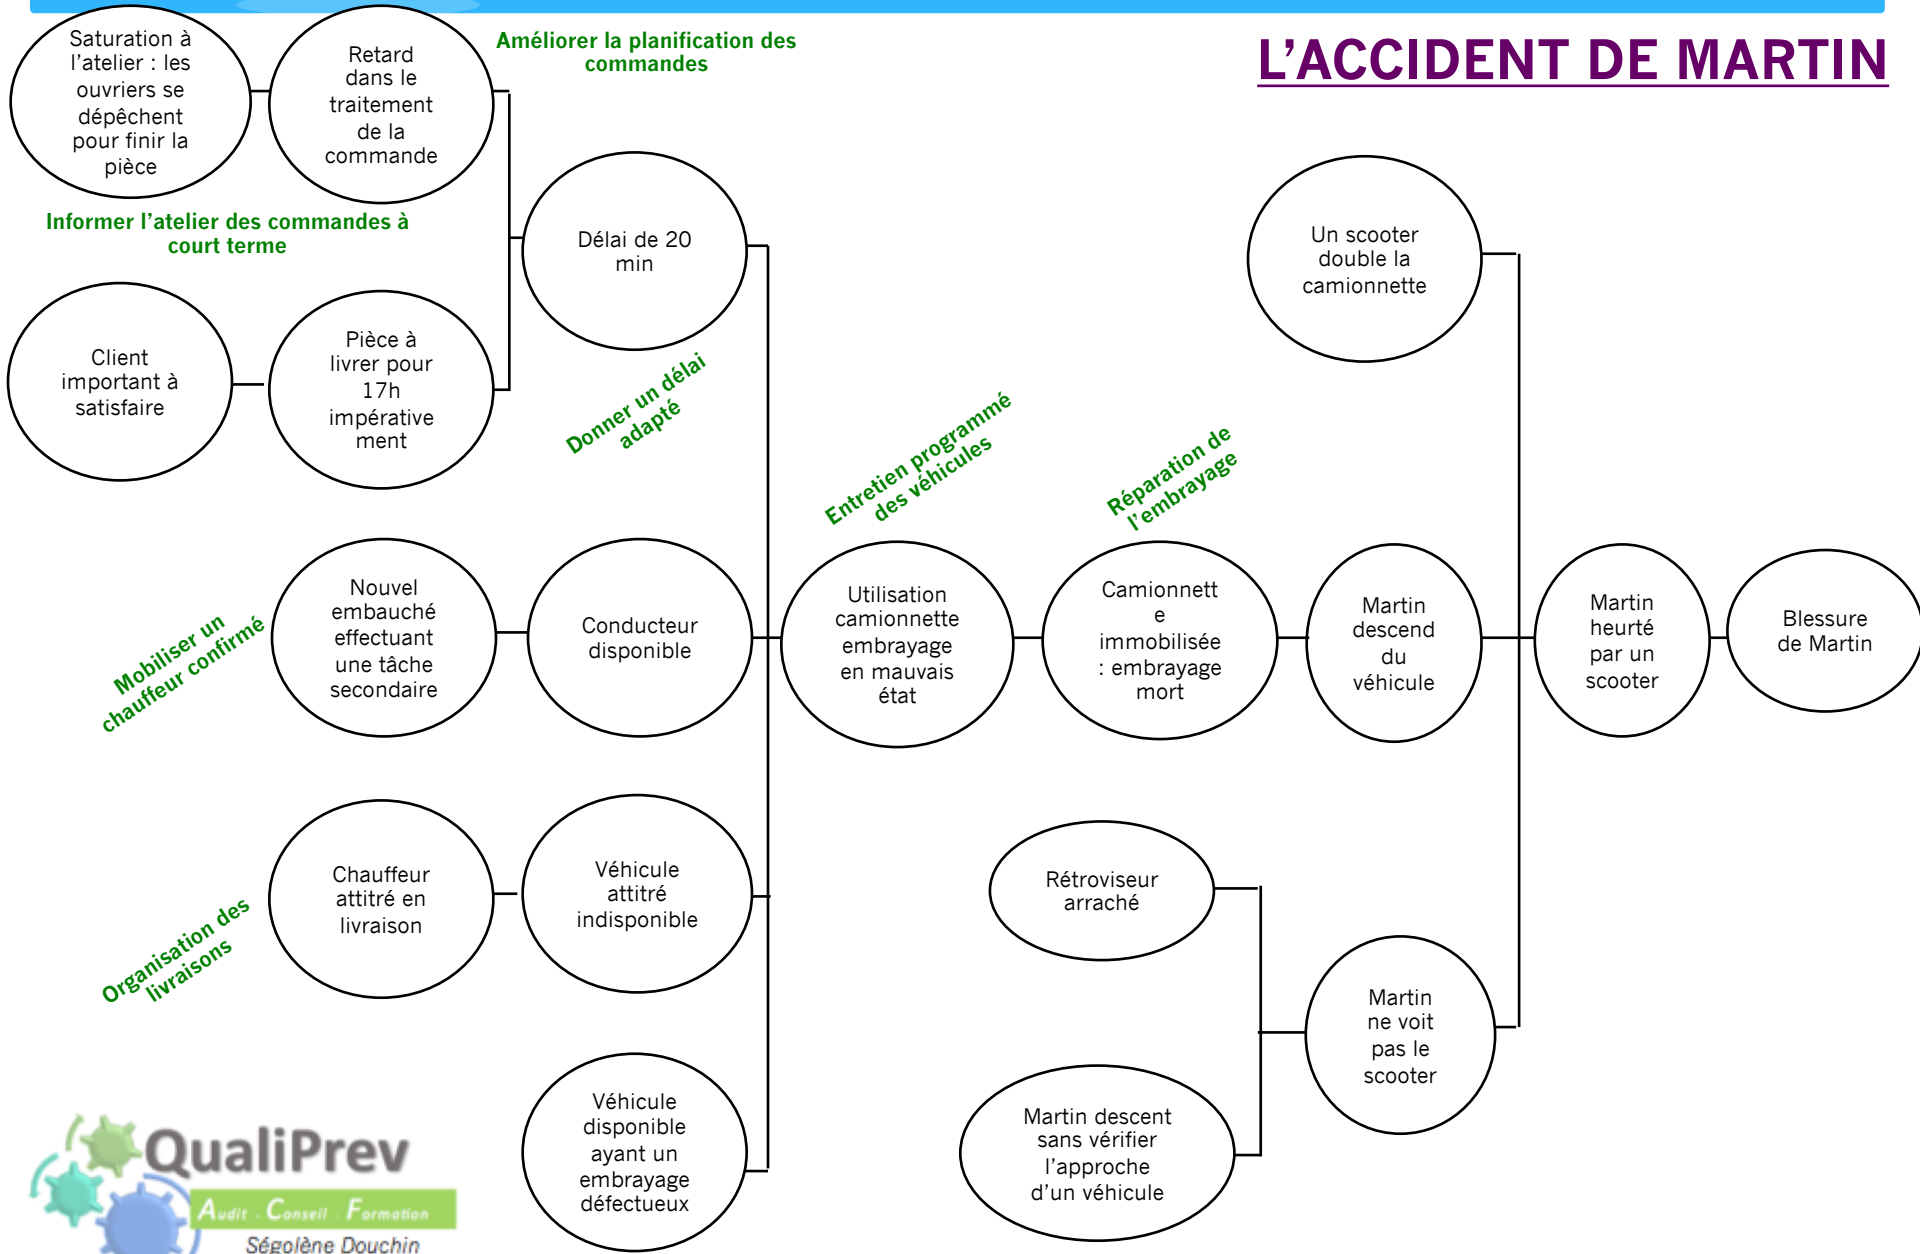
L'ACCIDENT DE MARTIN

Saturation à l'atelier : les ouvriers se dépêchent pour finir la pièce

Retard dans le traitement de la commande

Améliorer la planification des commandes

Informer l'atelier des commandes à court terme

Client important à satisfaire

Pièce à livrer pour 17h impérative ment

Délai de 20 min

Donner un délai adapté

Un scooter double la camionnette

Entretien programmé des véhicules

Réparation de l'embrayage

Mobiliser un chauffeur confirmé

Nouvel embauché effectuant une tâche secondaire

Conducteur disponible

Utilisation camionnette embrayage en mauvais état

Camionnett e immobilisée : embrayage mort

Martin descend du véhicule

Martin heurté par un scooter

Blessure de Martin

Organisation des livraisons

Chauffeur attitré en livraison

Véhicule attitré indisponible

Rétroviseur arraché

Martin ne voit pas le scooter

Véhicule disponible ayant un embrayage défectueux

Martin descent sans vérifier l'approche d'un véhicule

QualiPrev
Audit . Conseil . Formation
Ségolène Douchin